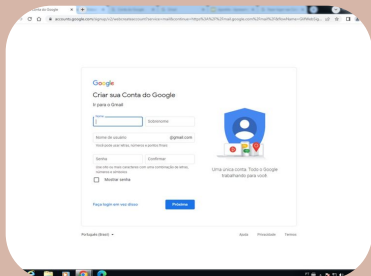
Criar uma Conta do Google

accounts.google.com/signup/v2/webcreateaccount?service=mail&continue=https%3A%2F%2Fmail.google.com%2Fmail%2F&flowName=GlifWebSignIn

Google

Criar sua Conta do Google

Ir para o Gmail

Nome

Sobrenome

Nome de usuário

@gmail.com

Você pode usar letras, números e pontos finais

Senha

Confirmar

Use oito ou mais caracteres com uma combinação de letras, números e símbolos

Mostrar senha

Faça login em vez disso

Próxima

Uma única conta. Todo o Google trabalhando para você.

Português (Brasil)

Ajuda

Privacidade

Termos